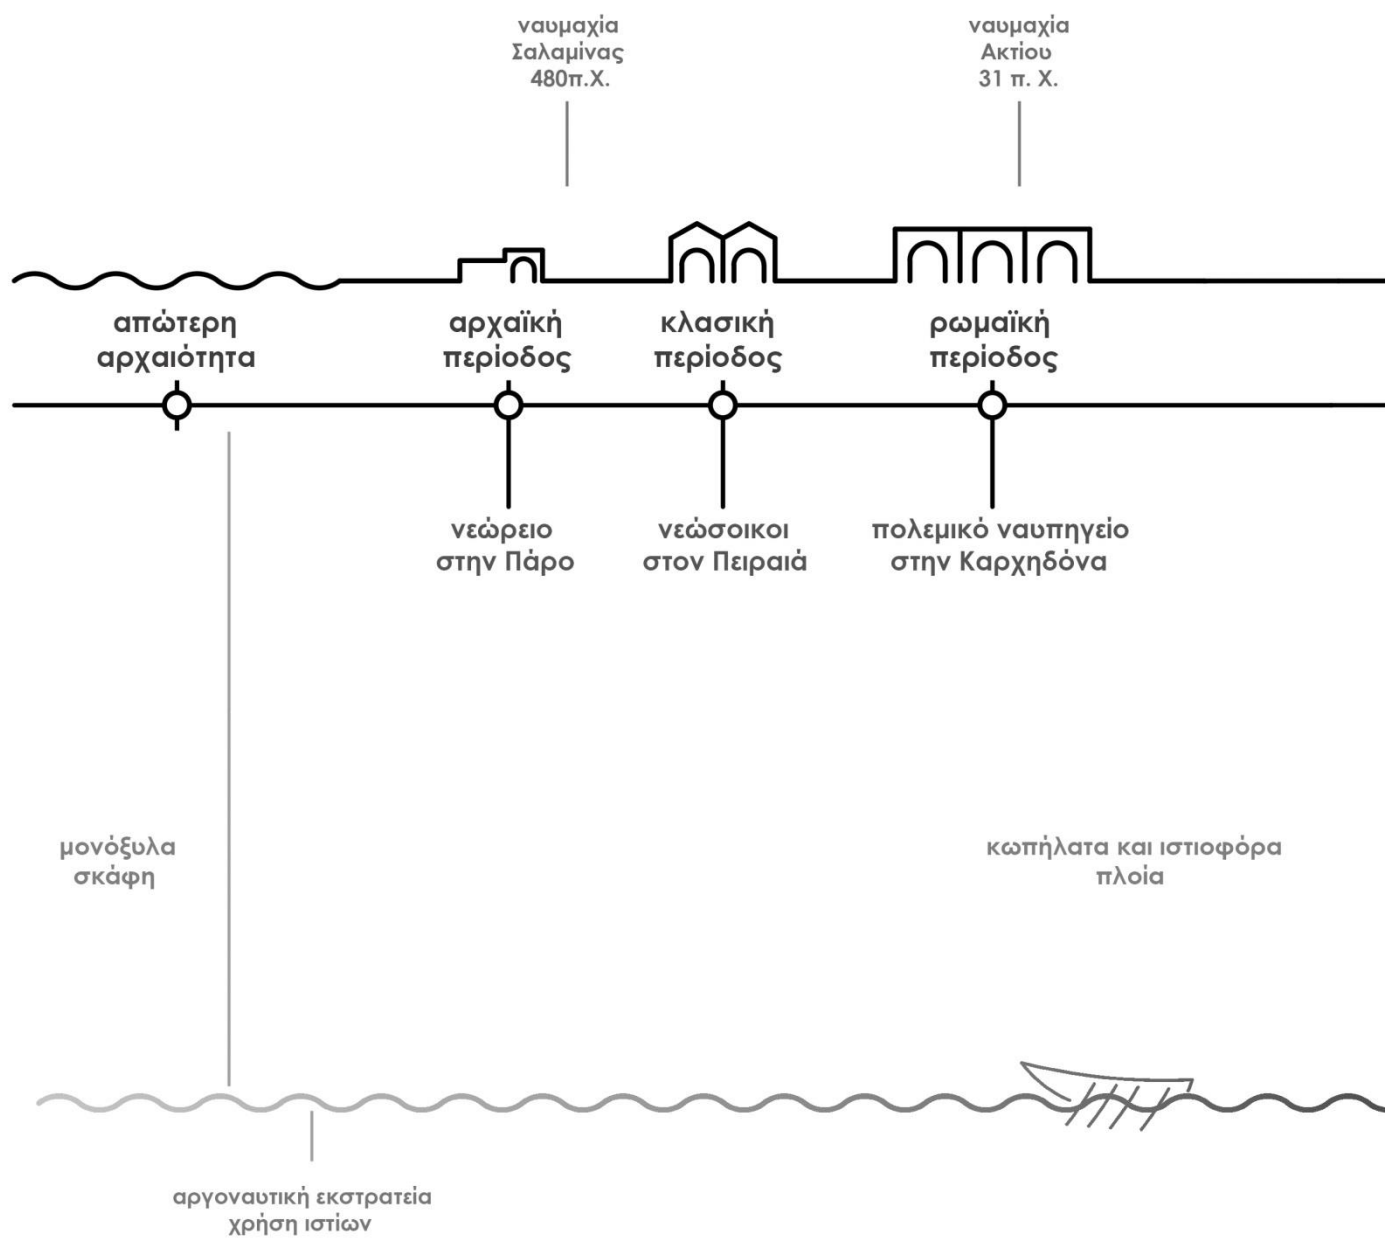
ναυμαχία Σαλαμίνας 480π.Χ.

ναυμαχία Ακτίου 31 π. Χ.

απώτερη αρχαιότητα

αρχαϊκή περίοδος

κλασική περίοδος

ρωμαϊκή περίοδος

νεώρειο στην Πάρο

νεώσοικοι στον Πειραιά

πολεμικό ναυπηγείο στην Καρχηδόνα

μονόξυλα σκάφη

κωπήλατα και ιστιοφόρα πλοία

αργοναυτική εκστρατεία χρήση ιστίων